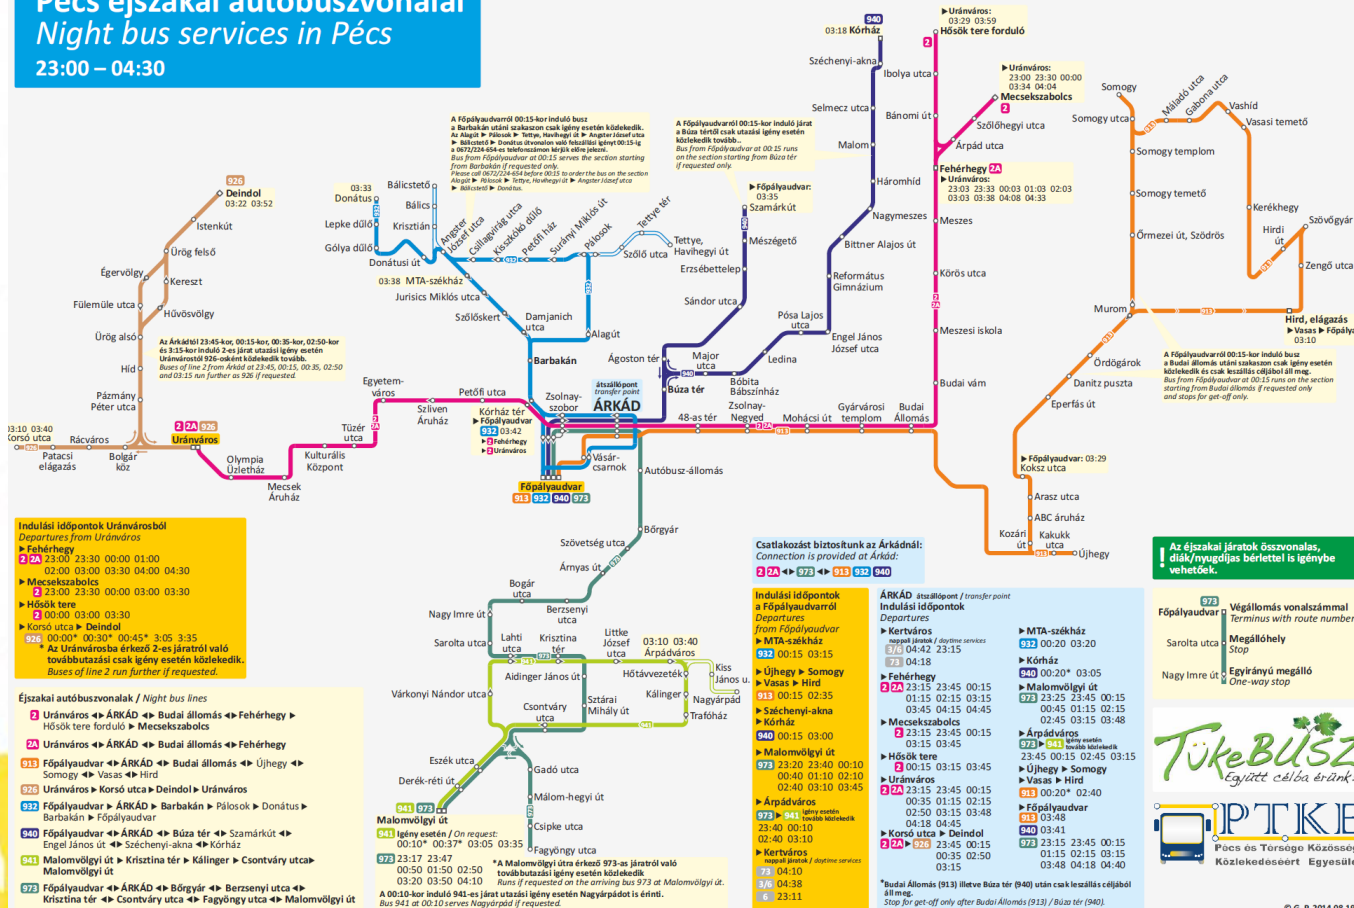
Pécs éjszakai autóbuszvonalai
Night bus services in Pécs
23:00 – 04:30

926
Deindol
03:22 03:52
Istenkút
Üröq felső
Keresztt
Égervölgy
Füleműle utca
Hűvösvölgy
Üröq alsó
Hid
Pázmány Péter utca
03:10 03:40
Korsó utca
Rácváros
Patacsi elágazás
Bolgár köz
2 2A 926
Uránváros
Olympia Üzletház
Mecsek Áruház
Kulturális Központ
Tüzér utca
Szliven Áruház
Egyetemváros
Petőfi utca

Az Árkádtól 23:45-kor, 00:15-kor, 00:35-kor, 02:50-kor és 3:15-kor induló 2-es járat utazási igény esetén Uránvárostól 926-osként közlekedik tovább.
Buses of line 2 from Árkád at 23:45, 00:15, 00:35, 02:50 and 03:15 run further as 926 if requested.

03:33 Donátus
Bálicstető
Bálics
Lepke dűlő
Gólya dűlő
Krisztián
Donátus út
03:38 MTA-székház
Jurisics Miklós utca
Szőlőskert
Damjanich utca
Barbakán
Angster József utca
Csillagvirág utca
Kiszsákó dűlő
Petőfi ház
Surányi Miklós út
Pálosok
Tettye tér
Tettye, Havihegyi út
Szőlő utca
Erzsébettelep
Sándor utca
Alagút
Ágoston tér
Zsolnay-szobor
átszállópont transfer point ÁRKÁD
Kórház tér
Főpályaudvar
932 03:42
2 Fehérhegy
2 Uránváros
Vásárcsarnok
Főpályaudvar
913 932 940 973
Autóbusz-állomás

A Főpályaudvarról 00:15-kor induló busz a Barbakán utáni szakaszon csak igény esetén közlekedik.
Az Alagút ▶ Pálosok ▶ Tettye, Havihegyi út ▶ Angster József utca ▶ Bálicstető ▶ Donátus útvonalon való felszállási igényt 00:15-ig a 0672/224-654-es telefonszámon kérjük előre jelezni.
Bus from Főpályaudvar at 00:15 serves the section starting from Barbakán if requested only.
Please call 0672/224-654 before 00:15 to order the bus on the section Alagút ▶ Pálosok ▶ Tettye, Havihegyi út ▶ Angster József utca ▶ Bálicstető ▶ Donátus.

A Főpályaudvarról 00:15-kor induló járat a Búza tértől csak utazási igény esetén közlekedik tovább.
Bus from Főpályaudvar at 00:15 runs on the section starting from Búza tér if requested only.

▶Főpályaudvar: 03:35
Szamárkút
Mészégető
940
03:18 Kórház
Széchenyi-akna
Ibolya utca
Selmecz utca
Bánomi út
Malom
Háromhíd
Nagymeszes
Bittner Alajos út
Református Gimnázium
Engel János József utca
Pósa Lajos utca
Major utca
Búza tér
Ledina
Bóbita Bábszínház
Zsolnay-Negyed
48-as tér
Mohácsi út
Gyárvárosi templom
Budai Állomás

▶Uránváros: 03:29 03:59
Hősök tere forduló
▶Uránváros: 23:00 23:30 00:00 03:34 04:04
Mecsekszabolcs
Szőlőhegyi utca
Árpád utca
Fehérhegy 2A
▶Uránváros: 23:03 23:33 00:03 01:03 02:03 03:03 03:38 04:08 04:33
Meszes
Körös utca
Meszesi iskola
Budai vám

Somogy
Mályád utca
Gabona utca
Somogy utca
Vasshíd
Vasasi temető
Somogy templom
Somogy temető
Kerékhegy
Szövögyár
Őrmezei út, Szödrös
Hirdi út
Zengő utca
Murom
Hird, elágazás
▶Vasas ▶Főpálya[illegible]
03:10
Ördögárok
Danitz puszta
Eperfás út
A Főpályaudvarról 00:15-kor induló busz a Budai állomás utáni szakaszon csak igény esetén diák/nyugdíjas bérlettel is igénybe vehetőek közlekedik és csak leszállás céljából áll meg.
Bus from Főpályaudvar at 00:15 runs on the section starting from Budai állomás if requested only and stops for get-off only.
▶Főpályaudvar: 03:29
Koksz utca
Arasz utca
ABC áruház
Kozári út
Kakukk utca
Újhegy

Bőrgyár
Szövetség utca
Árnyas út
Bogár utca
Nagy Imre út
Berszenyi utca
Sarolta utca
Lahti utca
Krisztina tér
Littke József utca
03:10 03:40 Árpádváros
Kiss János u.
Aidinger János út
Hőtávvezeték
Várkonyi Nándor utca
Csontváry utca
Sztárai Mihály út
Kálinger
Nagyárpád
Trafóház
Eszék utca
Derék-réti út
Gadó utca
Málom-hegyi út
Csipke utca
Fagyöngy utca
941 973 Malomvölgyi út

Indulási időpontok Uránvárosból
Departures from Uránváros
▶Fehérhegy
2 2A 23:00 23:30 00:00 01:00 02:00 03:00 03:30 04:00 04:30
▶Mecsekszabolcs
2 23:00 23:30 00:00 03:00 03:30
▶Hősök tere
2 00:00 03:00 03:30
▶Korsó utca ▶ Deindol
926 00:00* 00:30* 00:45* 3:05 3:35
* Az Uránvárosba érkező 2-es járattól való továbbutazási csak igény esetén közlekedik.
Buses of line 2 run further if requested.

Éjszakai autóbuszvonalak / Night bus lines
2 Uránváros ◀▶ ÁRKÁD ◀▶ Budai állomás ◀▶ Fehérhegy ▶ Hősök tere forduló ▶ Mecsekszabolcs
2A Uránváros ◀▶ ÁRKÁD ◀▶ Budai állomás ◀▶ Fehérhegy
913 Főpályaudvar ◀▶ ÁRKÁD ◀▶ Budai állomás ◀▶ Újhegy ▶ Somogy ◀▶ Vasas ◀▶ Hird
926 Uránváros ◀▶ Korsó utca ▶ Deindol ▶ Uránváros
932 Főpályaudvar ▶ ÁRKÁD ◀▶ Barbakán ◀▶ Pálosok ▶ Donátus ▶ Barbakán ▶ Főpályaudvar
940 Főpályaudvar ◀▶ ÁRKÁD ◀▶ Búza tér ◀▶ Szamárkút ◀▶ Engel János út ◀▶ Széchenyi-akna ◀▶ Kórház
941 Malomvölgyi út ▶ Krisztina tér ▶ Kálinger ▶ Csontváry utca ▶ Malomvölgyi út
973 Főpályaudvar ◀▶ ÁRKÁD ◀▶ Bőrgyár ◀▶ Berzsenyi utca ◀▶ Krisztina tér ◀▶ Csontváry utca ◀▶ Fagyöngy utca ◀▶ Malomvölgyi út

941 Igény esetén / On request: 00:10* 00:37* 03:05 03:35
973 23:17 23:47 00:50 01:50 02:50 03:20 03:50 04:10
* A Malomvölgyi útra érkező 973-as járatról való továbbutazási csak igény esetén közlekedik
Runs if requested on the arriving bus 973 at Malomvölgyi út.
A 00:10-kor induló 941-es járat utazási igény esetén Nagyárpádot is érinti.
Bus 941 at 00:10 serves Nagyárpád if requested.

Csatlakozást biztosítunk az Árkádnál:
Connection is provided at Árkád:
2 2A ◀▶ 973 ◀▶ 913 932 940

Indulási időpontok a Főpályaudvarról
Departures from Főpályaudvar
▶MTA-székház
932 00:15 03:15
▶Újhegy ▶ Somogy ▶ Vasas ▶ Hird
913 00:15 02:35
▶Széchenyi-akna ▶ Kórház
940 00:15 03:00
▶Malomvölgyi út
973 23:20 23:40 00:10 00:40 01:10 02:10 02:40 03:10 03:45
▶Árpádváros
973 ▶ 941 igény esetén tovább közlekedik
23:40 00:10 02:40 03:10
▶Kertváros
nappali járatok / daytime services
73 04:10
3/6 04:38
6 23:11

ÁRKÁD átszállópont / transfer point
Indulási időpontok
Departures
▶Kertváros
nappali járatok / daytime services
3/6 04:42 23:15
73 04:18
▶Fehérhegy
2 2A 23:15 23:45 00:15 01:15 02:15 03:15 03:45 04:15 04:45
▶Mecsekszabolcs
2 23:15 23:45 00:15 03:15 03:45
▶Hősök tere
2 00:15 03:15 03:45
▶Uránváros
2 2A 23:15 23:45 00:15 00:35 01:15 02:15 02:50 03:15 03:48 04:18 04:45
▶Korsó utca ▶ Deindol
2 2A ▶ 926 23:15 23:45 00:15 00:35 02:50 03:15
▶MTA-székház
932 00:20 03:20
▶Kórház
940 00:20* 03:05
▶Malomvölgyi út
973 23:25 23:45 00:15 00:45 01:15 02:15 02:45 03:15 03:48
▶Árpádváros
973 ▶ 941 igény esetén tovább közlekedik
23:45 00:15 02:45 03:15
▶Újhegy ▶ Somogy ▶ Vasas ▶ Hird
913 00:20* 02:40
▶Főpályaudvar
913 03:48
940 03:41
973 23:15 23:45 00:15 01:15 02:15 03:15 03:48 04:18 04:48
*Budai Állomás (913) illetve Búza tér (940) után csak leszállás céljából áll meg.
Stop for get-off only after Budai Állomás (913) / Búza tér (940)

Az éjszakai járatok összvonalas, diák/nyugdíjas bérlettel is igénybe vehetőek.

973
Főpályaudvar
Végállomás vonalszámmal
Terminus with route number
Sarolta utca
Megállóhely
Stop
Nagy Imre út
Egyirányú megálló
One-way stop

TükeBUSZ
Együtt célba érünk
PTKE
Pécs és Térsége Közössé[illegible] Közlekedéséért Egyesül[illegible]
© G.P. 2014.08.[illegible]